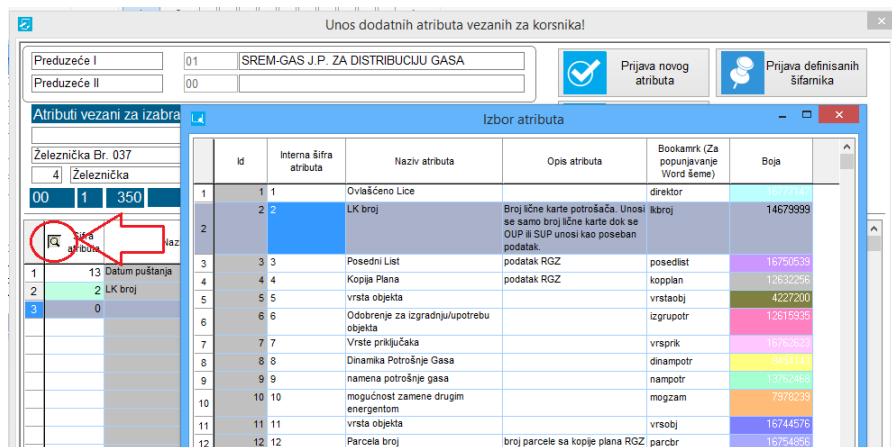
Unos dodatnih atributa vezanih za korsnika!

Preduzeće I | 01 | SREM-GAS J.P. ZA DISTRIBUCIJU GASA
Preduzeće II | 00

Prijava novog atributa
Prijava definisanih šifarnika

Atributi vezani za izabra

Železnička Br. 037
4 Železnička
00 1 350

Šifra atributa
Naz

| | | |
|---|---|---|
| 1 | 13 | Datum puštanja |
| 2 | 2 | LK broj |
| 3 | 0 | |

Izbor atributa

| | Id | Interna šifra atributa | Naziv atributa | Opis atributa | Bookamrk (Za popunjavanje Word šeme) | Boja |
|---|---|---|---|---|---|---|
| 1 | 1 | 1 | Ovlašćeno Lice | | direktor | 16777140 |
| 2 | 2 | 2 | LK broj | Broj lične karte potrošača. Unosi se samo broj lične karte dok se OUP ili SUP unosi kao poseban podatak. | lkbroj | 14679999 |
| 3 | 3 | 3 | Posedni List | podatak RGZ | posedlist | 16750539 |
| 4 | 4 | 4 | Kopija Plana | podatak RGZ | kopplan | 12632256 |
| 5 | 5 | 5 | vrsta objekta | | vrstaobj | 4227200 |
| 6 | 6 | 6 | Odobrenje za izgradnju/upotrebu objekta | | izgrupotr | 12615935 |
| 7 | 7 | 7 | Vrste priključaka | | vrsprik | 16763623 |
| 8 | 8 | 8 | Dinamika Potrošnje Gasa | | dinampotr | 8454143 |
| 9 | 9 | 9 | namena potrošnje gasa | | nampotr | 13762468 |
| 10 | 10 | 10 | mogućnost zamene drugim energentom | | mogzam | 7978239 |
| 11 | 11 | 11 | vrsta objekta | | vrsobj | 16744576 |
| 12 | 12 | 12 | Parcela broj | broj parcele sa kopije plana RGZ | parcbr | 16754856 |